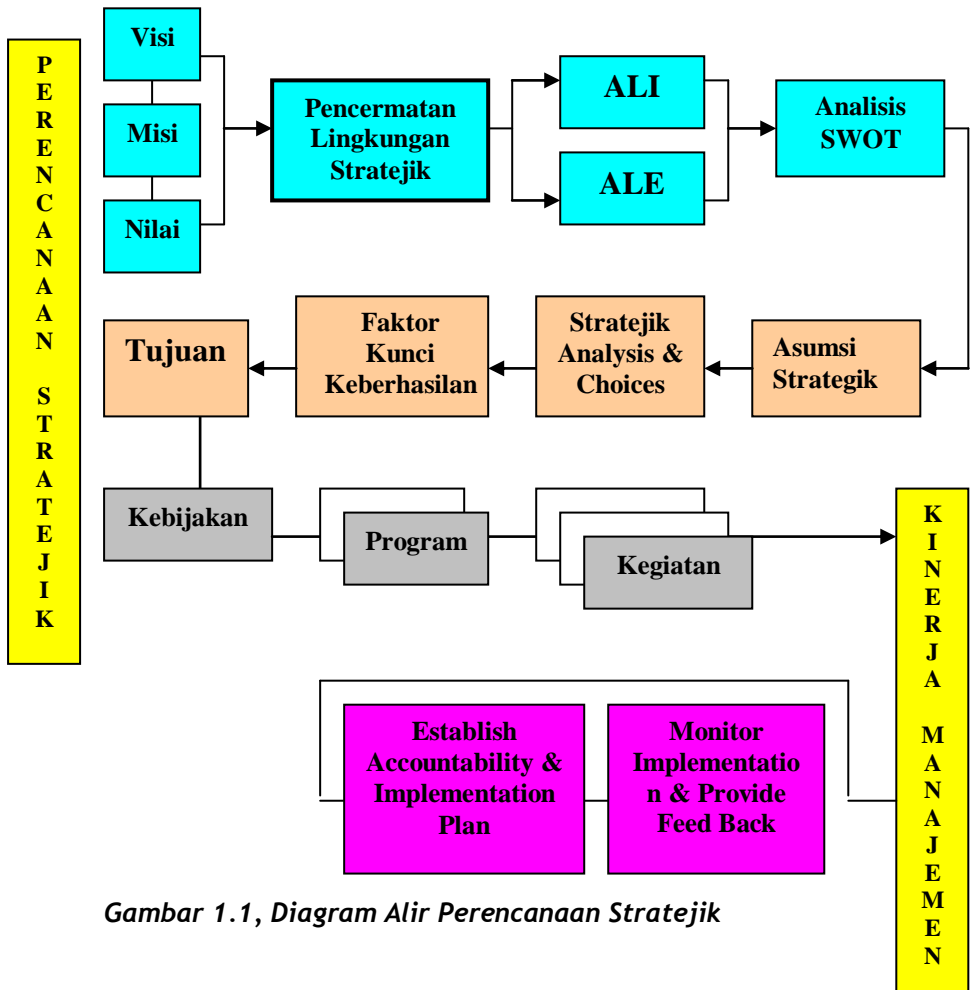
PERENCANAAN STRATEJIK

Visi

Misi

Nilai

Pencermatan Lingkungan Stratejik

ALI

ALE

Analisis SWOT

Asumsi Strategik

Stratejik Analysis & Choices

Faktor Kunci Keberhasilan

Tujuan

Kebijakan

Program

Kegiatan

KINERJA MANAJEMEN

Establish Accountability & Implementation Plan

Monitor Implementation & Provide Feed Back

Gambar 1.1, Diagram Alir Perencanaan Stratejik